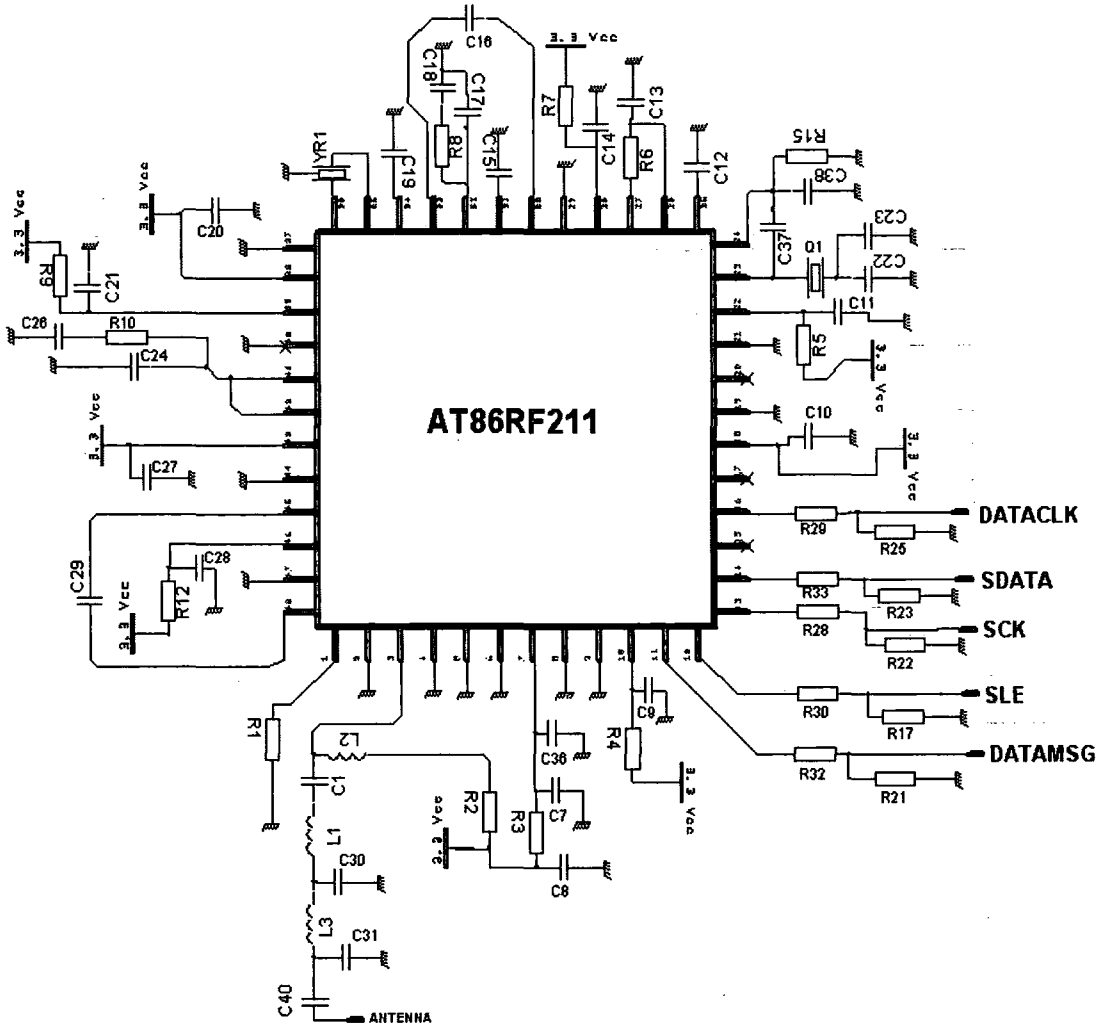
C16
3.3 Vcc
C18
C17
R7
C13
R8
C15
C14
R6
C19
YR1
C12
R15
C38
3.3 Vcc
C20
C23
3.3 Vcc
R9
C21
C37
Q1
C22
C11
C26
R10
R5
C24
3.3 Vcc
AT86RF211
3.3 Vcc
C10
C27
3.3 Vcc
DATACLK
R29
R25
C28
C29
R12
3.3 Vcc
SDATA
R33
R23
R28
SCK
R22
C9
SLE
R30
R17
R1
L2
C36
R4
DATAMSG
R32
R21
C1
R2
R3
C7
3.3 Vcc
3.3 Vcc
L1
C30
C8
L3
C31
C40
ANTENNA